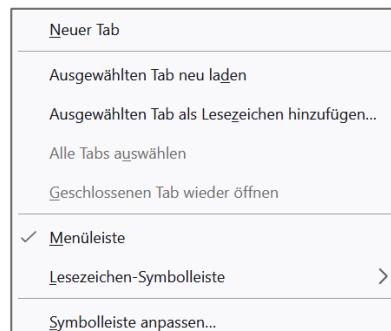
Neuer Tab

Ausgewählten Tab neu laden

Ausgewählten Tab als Lesezeichen hinzufügen...

Alle Tabs auswählen

Geschlossenen Tab wieder öffnen

✓ Menüleiste

Lesezeichen-Symbolleiste >

Symbolleiste anpassen...